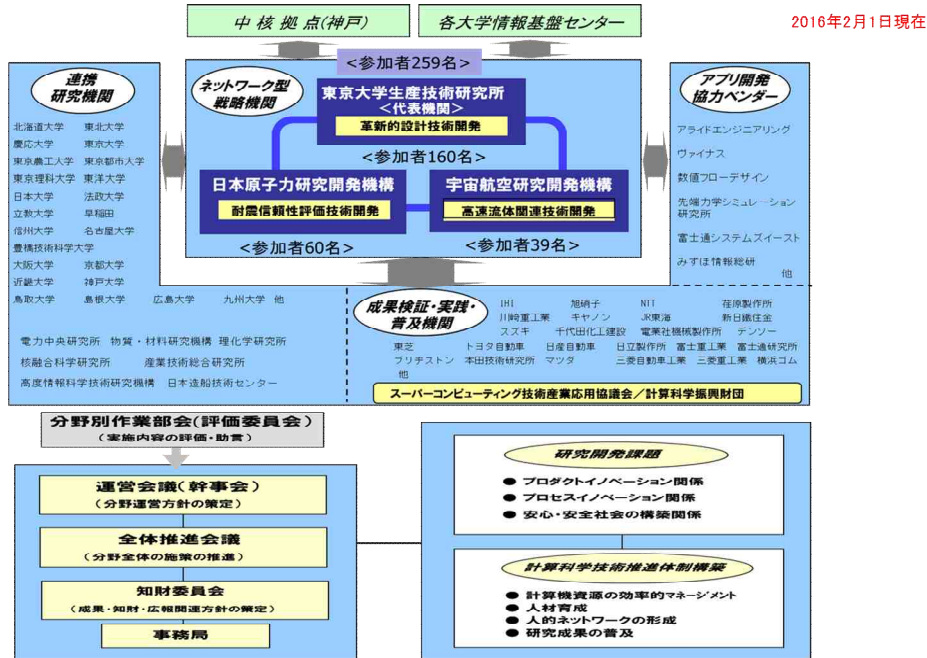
中 核 拠 点(神戸)

各大学情報基盤センター

2016年2月1日現在

<参加者259名>

連携研究機関

北海道大学 東北大学
慶応大学 東京大学
東京農工大学 東京都市大学
東京理科大学 東洋大学
日本大学 法政大学
立教大学 早稲田
信州大学 名古屋大学
豊橋技術科学大学
大阪大学 京都大学
近畿大学 神戸大学
鳥取大学 島根大学 広島大学 九州大学 他

ネットワーク型戦略機関

東京大学生産技術研究所
<代表機関>
革新的設計技術開発

<参加者160名>

日本原子力研究開発機構
耐震信頼性評価技術開発

宇宙航空研究開発機構
高速流体関連技術開発

<参加者60名>

<参加者39名>

アプリ開発協力ベンダー

アライドエンジニアリング
ヴァイナス
数値フローデザイン
先端力学シミュレーション研究所
富士通システムズイースト
みずほ情報総研
他

成果検証・実践・普及機関

IHI 旭硝子 NII 荏原製作所
川崎重工業 キヤノン JR東海 新日鐵住金
スズキ 千代田化工建設 電業社機械製作所 デンソー
東芝 トヨタ自動車 日産自動車 日立製作所 富士重工業 富士通研究所
ブリヂストン 本田技術研究所 マツダ 三菱自動車工業 三菱重工業 横浜ゴム
他

電力中央研究所 物質・材料研究機構 理化学研究所
核融合科学研究所 産業技術総合研究所
高度情報科学技術研究機構 日本造船技術センター

スーパーコンピューティング技術産業応用協議会/計算科学振興財団

分野別作業部会(評価委員会)
(実施内容の評価・助言)

運営会議(幹事会)
(分野運営方針の策定)

全体推進会議
(分野全体の施策の推進)

知財委員会
(成果・知財・広報関連方針の策定)

事務局

研究開発課題

● プロダクトイノベーション関係
● プロセスイノベーション関係
● 安心・安全社会の構築関係

計算科学技術推進体制構築

● 計算機資源の効率的マネージメント
● 人材育成
● 人的ネットワークの形成
● 研究成果の普及